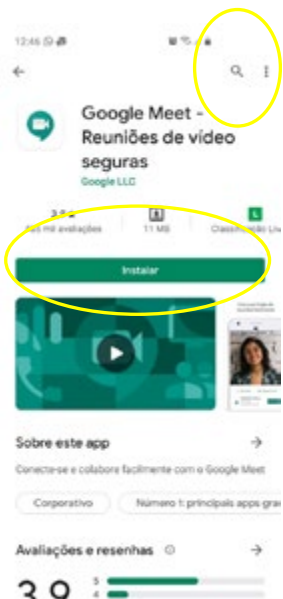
12:46

Google Meet - Reuniões de vídeo seguras

Google LLC

3,8 ★
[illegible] mil avaliações

11 MB

L
Classificação Liv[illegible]

Instalar

Sobre este app

Conecte-se e colabore facilmente com o Google Meet

Corporativo

Número 1: principais apps gra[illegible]

Avaliações e resenhas

3,8

5

4